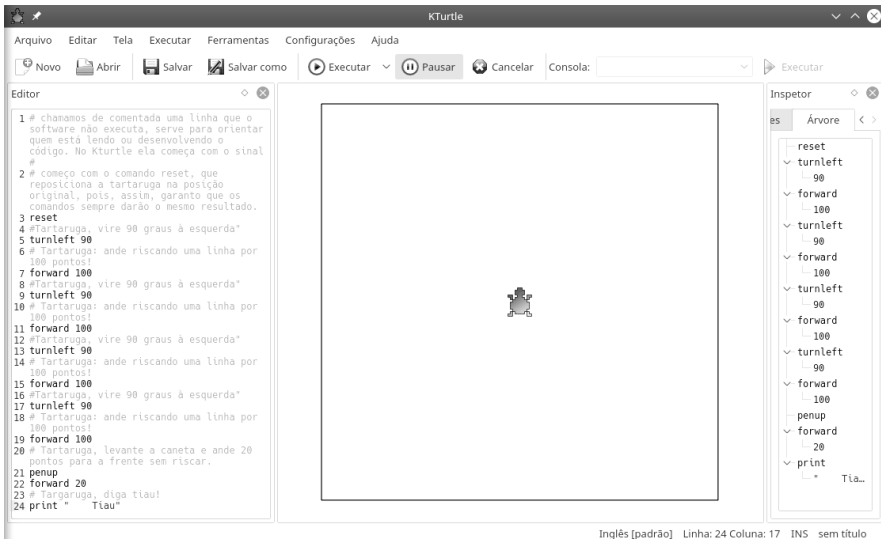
KTurtle

Arquivo Editar Tela Executar Ferramentas Configurações Ajuda

Novo Abrir Salvar Salvar como Executar Pausar Cancelar Consola: Executar

Editor

1 # chamamos de comentada uma linha que o software não executa, serve para orientar quem está lendo ou desenvolvendo o código. No Kturtle ela começa com o sinal #
2 # começo com o comando reset, que reposiciona a tartaruga na posição original, pois, assim, garanto que os comandos sempre darão o mesmo resultado.
3 reset
4 #Tartaruga, vire 90 graus à esquerda"
5 turnleft 90
6 # Tartaruga: ande riscando uma linha por 100 pontos!
7 forward 100
8 #Tartaruga, vire 90 graus à esquerda"
9 turnleft 90
10 # Tartaruga: ande riscando uma linha por 100 pontos!
11 forward 100
12 #Tartaruga, vire 90 graus à esquerda"
13 turnleft 90
14 # Tartaruga: ande riscando uma linha por 100 pontos!
15 forward 100
16 #Tartaruga, vire 90 graus à esquerda"
17 turnleft 90
18 # Tartaruga: ande riscando uma linha por 100 pontos!
19 forward 100
20 # Tartaruga, levante a caneta e ande 20 pontos para a frente sem riscar.
21 penup
22 forward 20
23 # Targaruga, diga tiau!
24 print " Tiau"

Inspetor

es Árvore

reset
turnleft
90
forward
100
turnleft
90
forward
100
turnleft
90
forward
100
turnleft
90
forward
100
penup
forward
20
print
" Tia…

Inglês [padrão] Linha: 24 Coluna: 17 INS sem título